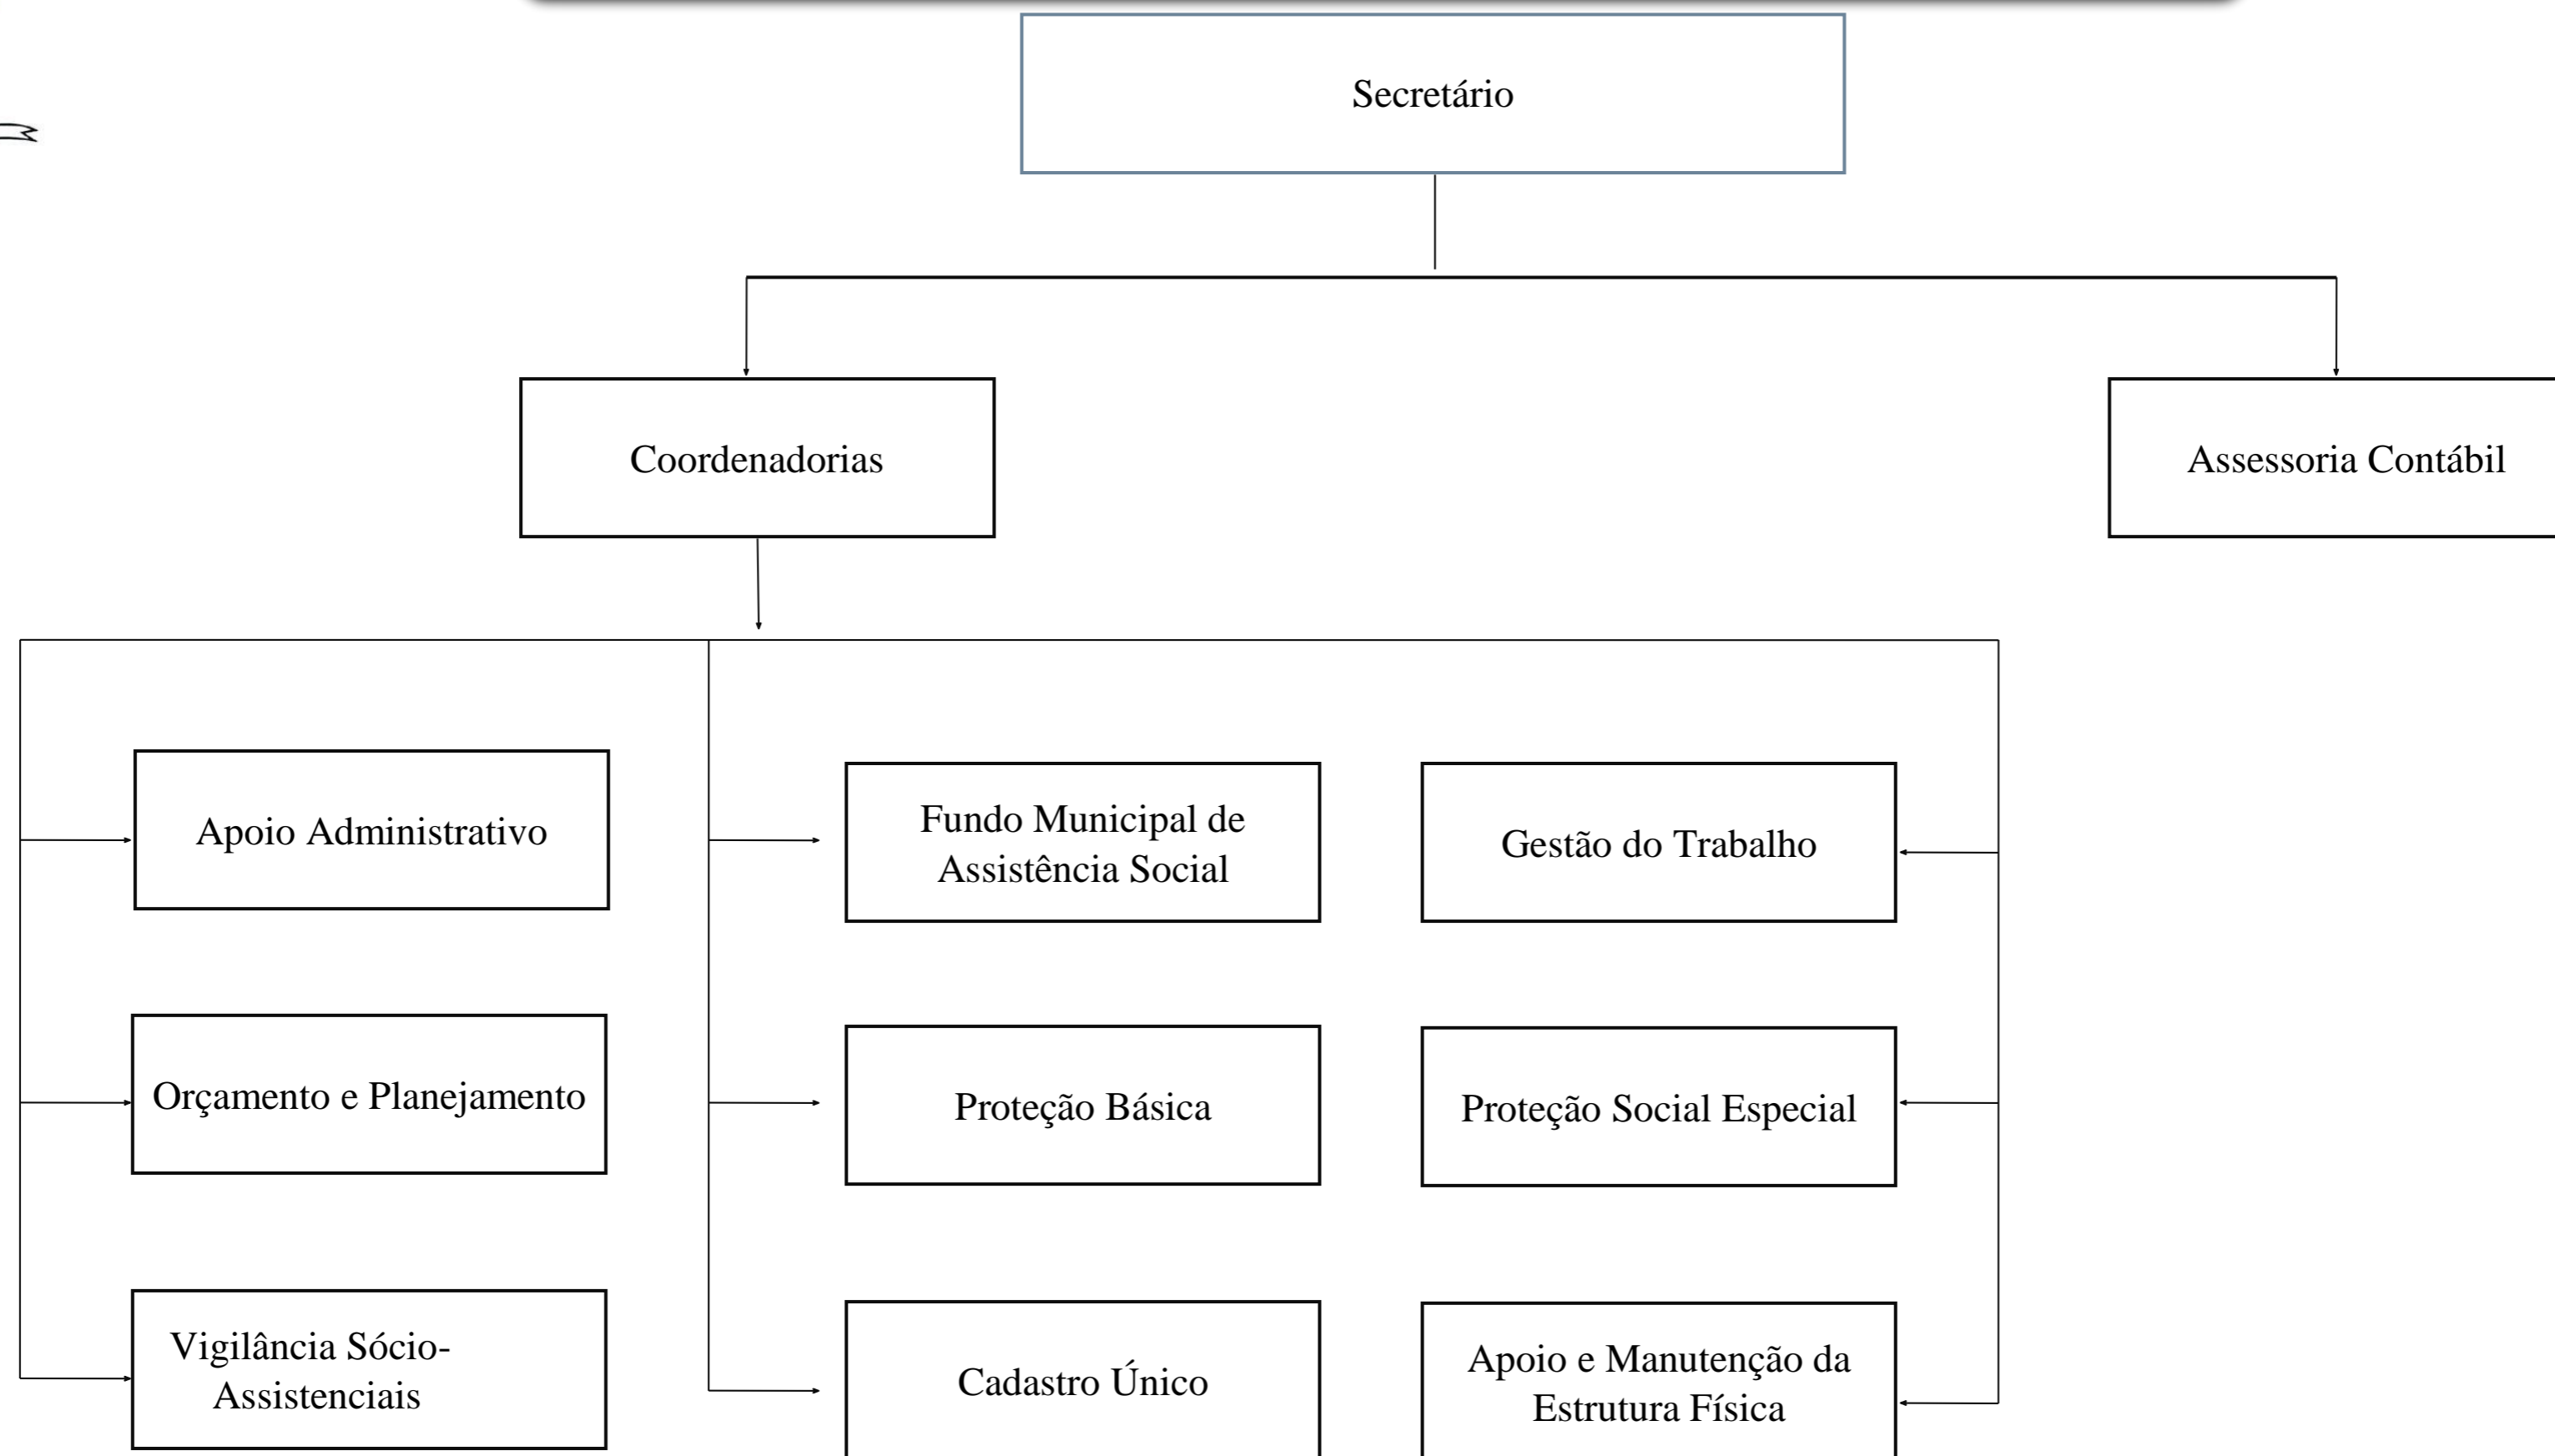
Secretário

Coordenadorias

Assessoria Contábil

Apoio Administrativo

Orçamento e Planejamento

Vigilância Sócio-Assistenciais

Fundo Municipal de Assistência Social

Proteção Básica

Cadastro Único

Gestão do Trabalho

Proteção Social Especial

Apoio e Manutenção da Estrutura Física